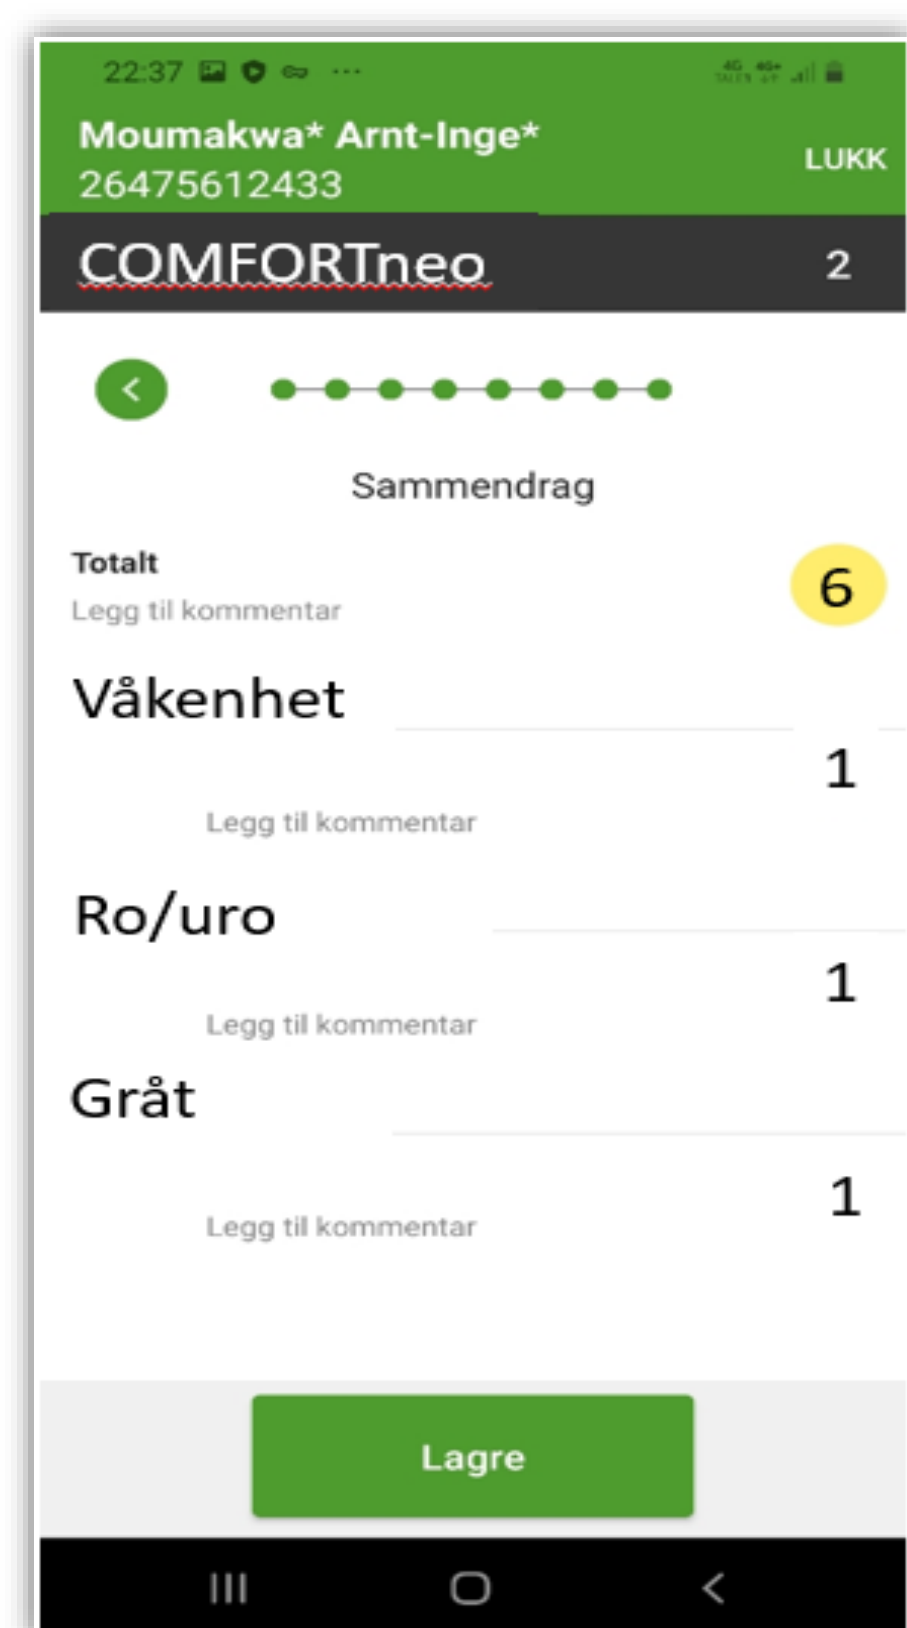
22:37

Moumakwa* Arnt-Inge*
26475612433

LUKK

COMFORTneo

2

Sammendrag

Totalt
Legg til kommentar

6

Våkenhet

1

Legg til kommentar

Ro/uro

1

Legg til kommentar

Gråt

1

Legg til kommentar

Lagre